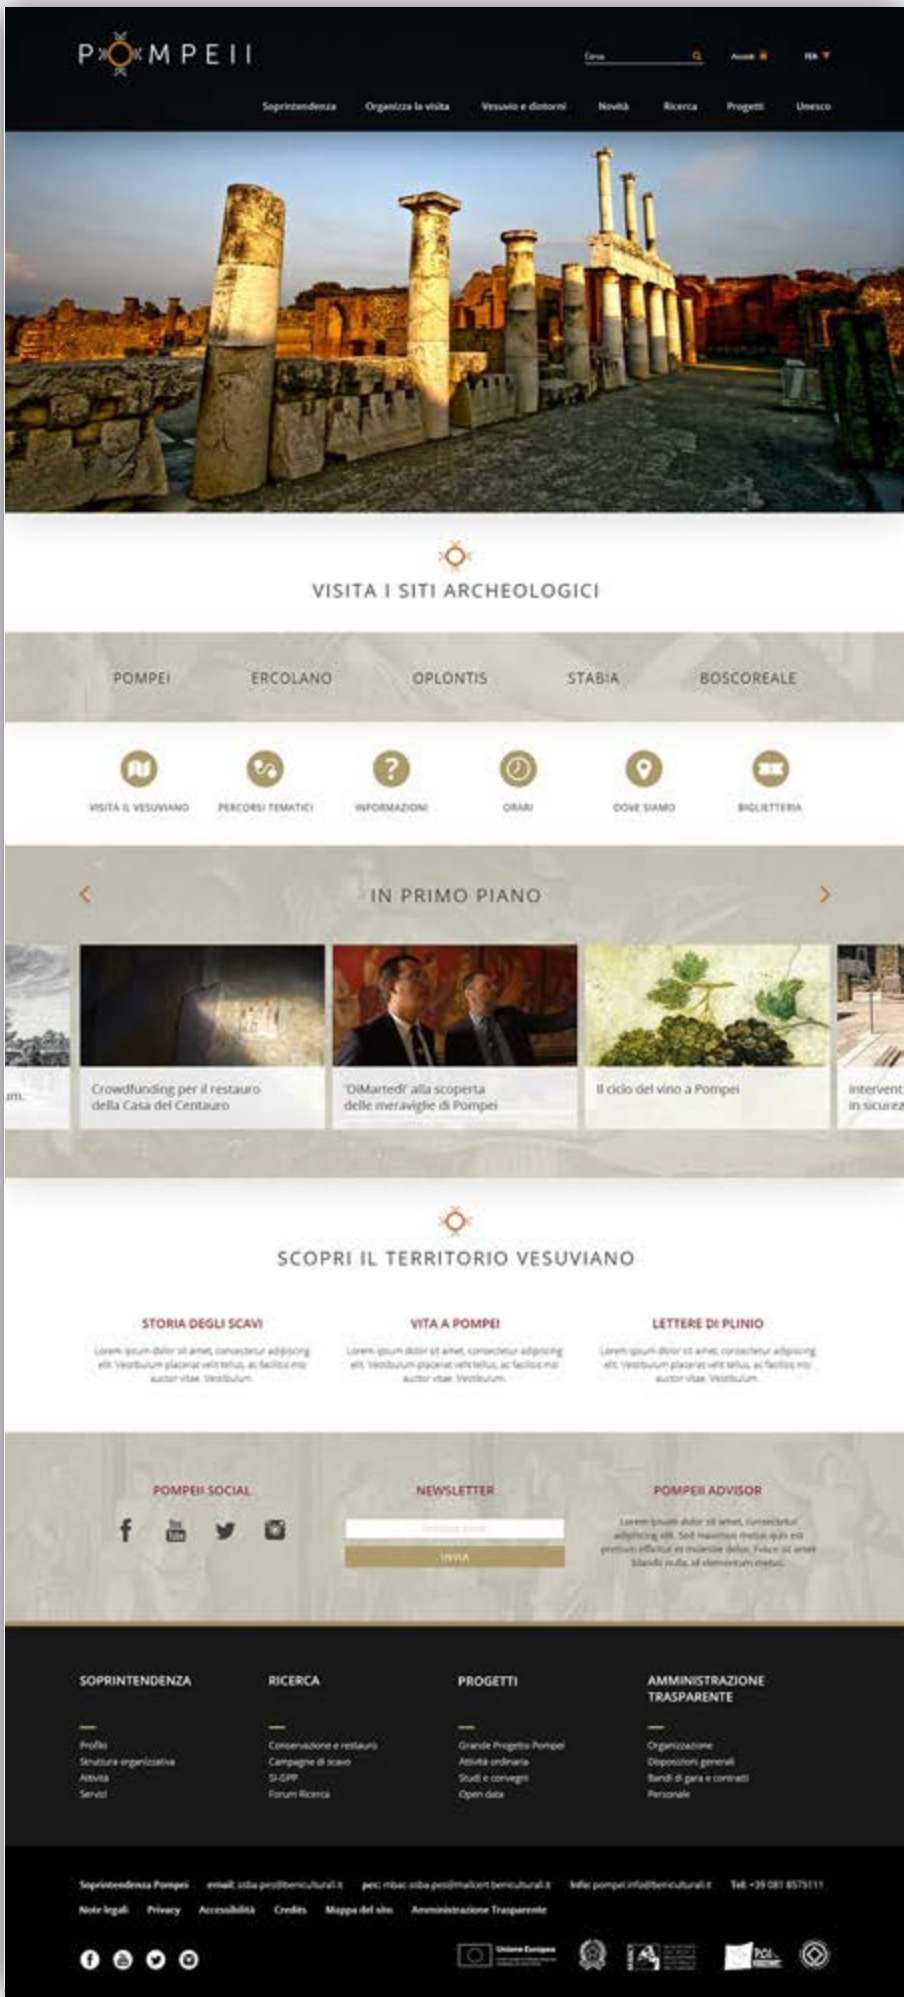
POMPEII

Cerca | Accedi | ITA

Soprintendenza | Organizza la visita | Vesuvio e dintorni | Novità | Ricerca | Progetti | Unesco

VISITA I SITI ARCHEOLOGICI

POMPEI | ERCOLANO | OPLONTIS | STABIA | BOSCOREALE

VISITA IL VESUVIANO | PERCORSI TEMATICI | INFORMAZIONI | ORARI | DOVE SIAMO | BIGLIETTERIA

IN PRIMO PIANO

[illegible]m.

Crowdfunding per il restauro della Casa del Centauro

'DiMartedì' alla scoperta delle meraviglie di Pompei

Il ciclo del vino a Pompei

Intervent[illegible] in sicurez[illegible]

SCOPRI IL TERRITORIO VESUVIANO

STORIA DEGLI SCAVI
Lorem ipsum dolor sit amet, consectetur adipiscing elit. Vestibulum placerat velit tellus, ac facilisis nisi auctor vitae. Vestibulum.

VITA A POMPEI
Lorem ipsum dolor sit amet, consectetur adipiscing elit. Vestibulum placerat velit tellus, ac facilisis nisi auctor vitae. Vestibulum.

LETTERE DI PLINIO
Lorem ipsum dolor sit amet, consectetur adipiscing elit. Vestibulum placerat velit tellus, ac facilisis nisi auctor vitae. Vestibulum.

POMPEII SOCIAL

NEWSLETTER
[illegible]
INVIA

POMPEII ADVISOR
Lorem ipsum dolor sit amet, consectetur adipiscing elit. Sed maximus metus quis est pretium efficitur et molestie dolor. Fusce sit amet blandit nulla, id elementum metus.

SOPRINTENDENZA
Profilo
Struttura organizzativa
Attività
Servizi

RICERCA
Conservazione e restauro
Campagne di scavo
SI-GPP
Forum Ricerca

PROGETTI
Grande Progetto Pompei
Attività ordinaria
Studi e convegni
Open data

AMMINISTRAZIONE TRASPARENTE
Organizzazione
Disposizioni generali
Bandi di gara e contratti
Personale

Soprintendenza Pompei | email: ssba-pes@beniculturali.it | pec: mbac-ssba-pes@mailcert.beniculturali.it | Info: pompei.info@beniculturali.it | Tel: +39 081 8575111

Note legali | Privacy | Accessibilità | Credits | Mappa del sito | Amministrazione Trasparente

Unione Europea | POI